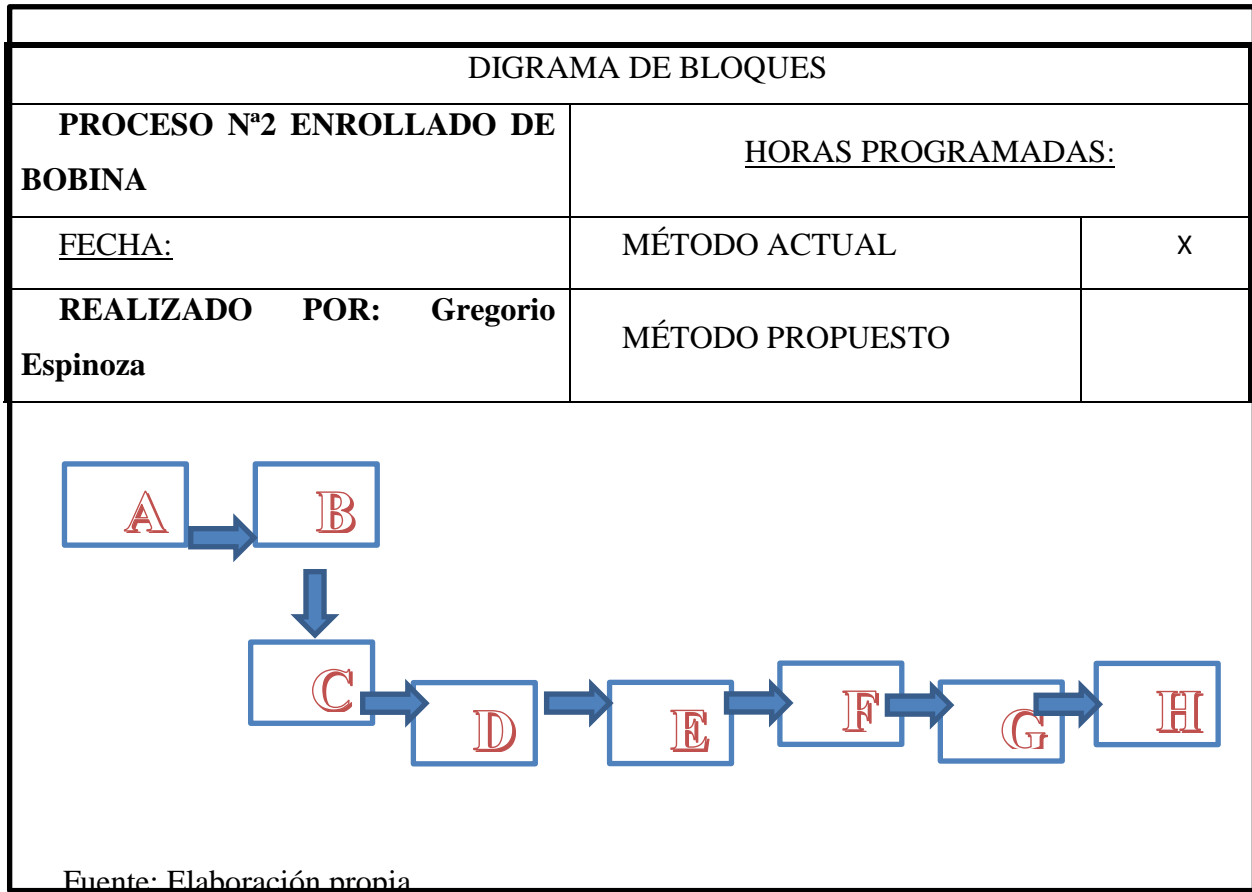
| DIGRAMA DE BLOQUES | | |
|---|---|---|
| **PROCESO Nª2 ENROLLADO DE BOBINA** | HORAS PROGRAMADAS: | |
| FECHA: | MÉTODO ACTUAL | X |
| **REALIZADO POR: Gregorio Espinoza** | MÉTODO PROPUESTO | |

A

B

C

D

E

F

G

H

Fuente: Elaboración propia